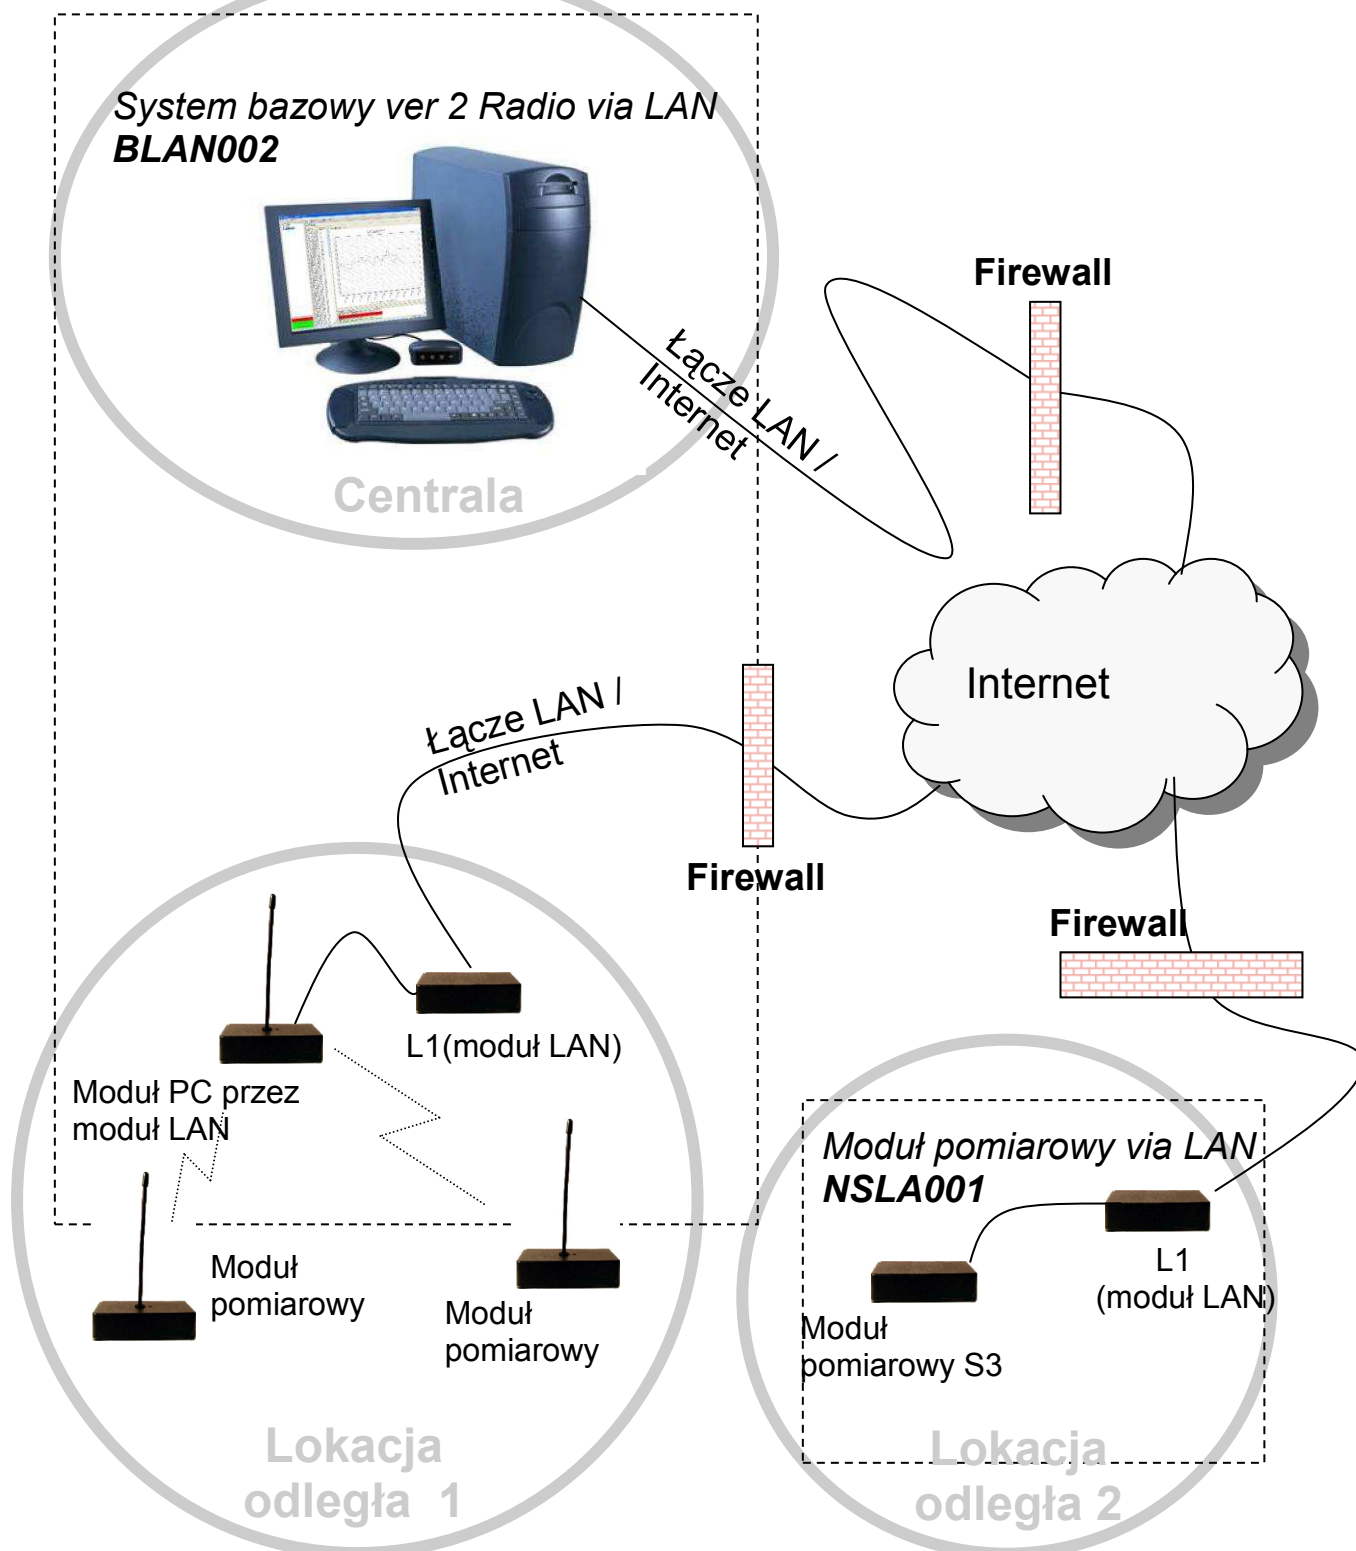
System bazowy ver 2 Radio via LAN
**BLAN002**

Centrala

Łącze LAN / Internet

Firewall

Internet

Łącze LAN / Internet

Firewall

Firewall

L1(moduł LAN)

Moduł PC przez moduł LAN

Moduł pomiarowy

Moduł pomiarowy

Lokacja odległa 1

Moduł pomiarowy via LAN
**NSLA001**

L1 (moduł LAN)

Moduł pomiarowy S3

Lokacja odległa 2